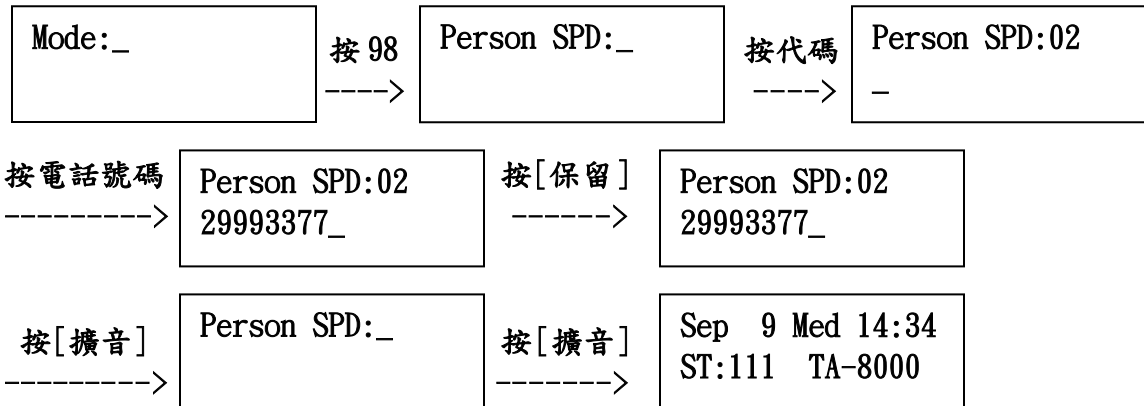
Mode:_

按 98
---->

Person SPD:_

按代碼
---->

Person SPD:02
_

按電話號碼
--------->

Person SPD:02
29993377_

按[保留]
------>

Person SPD:02
29993377_

按[擴音]
--------->

Person SPD:_

按[擴音]
------>

Sep 9 Med 14:34
ST:111 TA-8000